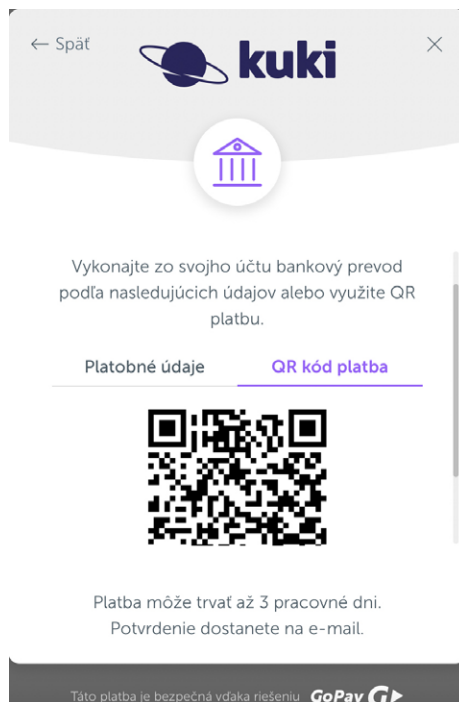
← Späť

kuki

×

Vykonajte zo svojho účtu bankový prevod podľa nasledujúcich údajov alebo využite QR platbu.

Platobné údaje

QR kód platba

Platba môže trvať až 3 pracovné dni. Potvrdenie dostanete na e-mail.

Táto platba je bezpečná vďaka riešeniu GoPay